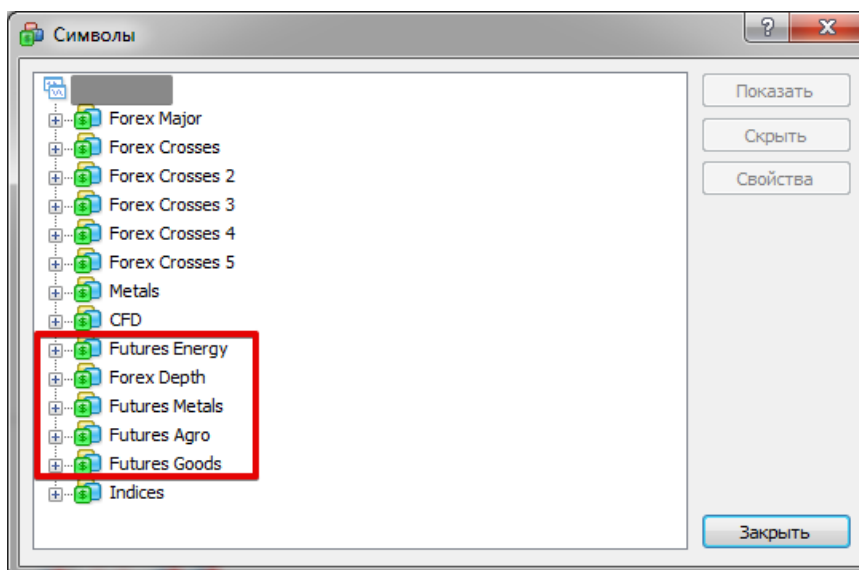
Символы

?

X

Forex Major
Forex Crosses
Forex Crosses 2
Forex Crosses 3
Forex Crosses 4
Forex Crosses 5
Metals
CFD
Futures Energy
Forex Depth
Futures Metals
Futures Agro
Futures Goods
Indices

Показать
Скрыть
Свойства

Закрыть